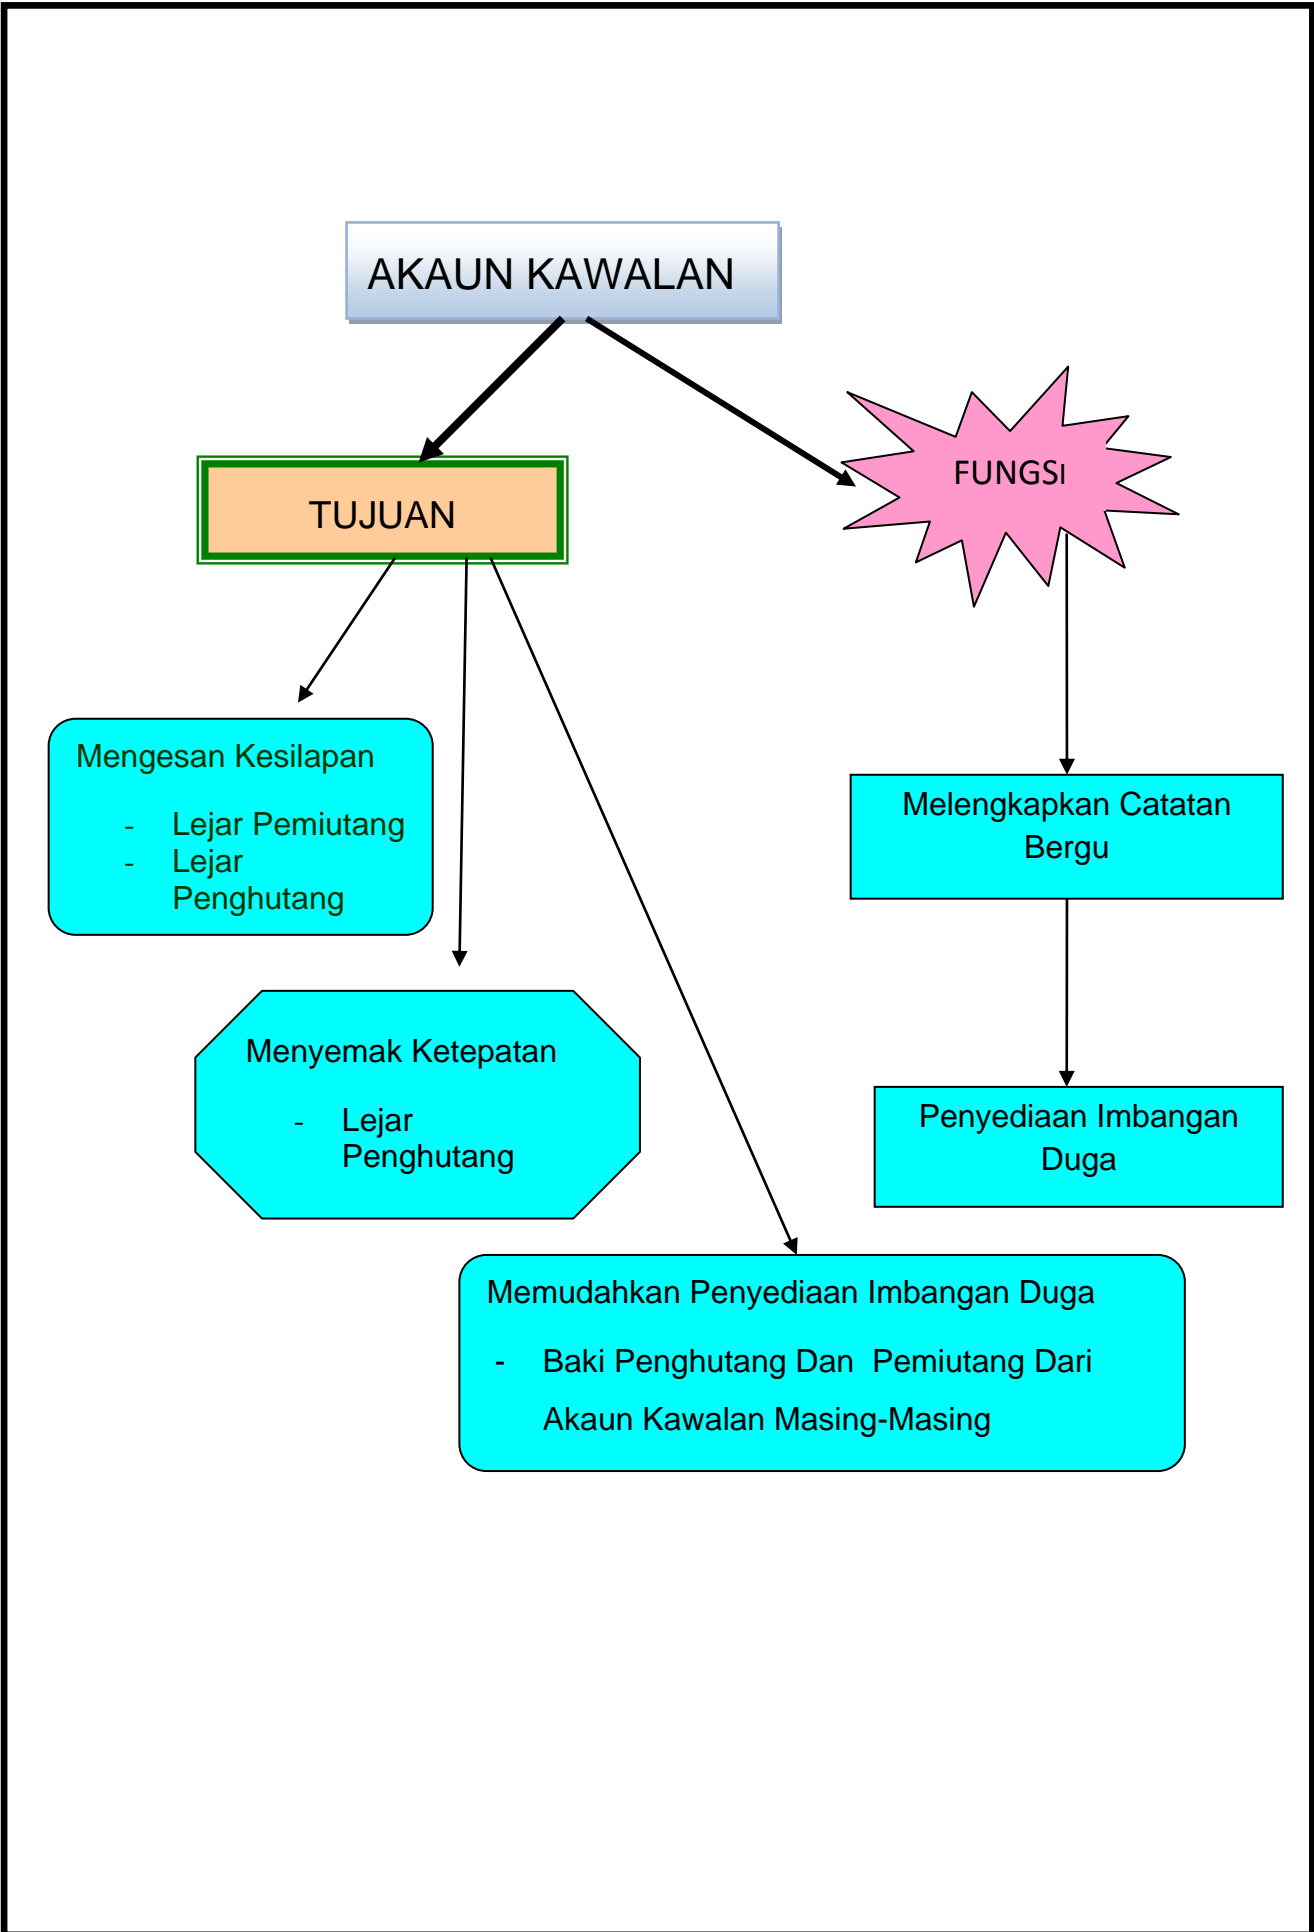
AKAUN KAWALAN

TUJUAN

FUNGSI

Mengesan Kesilapan

- Lejar Pemiutang
- Lejar Penghutang

Menyemak Ketepatan

- Lejar Penghutang

Memudahkan Penyediaan Imbangan Duga

- Baki Penghutang Dan Pemiutang Dari Akaun Kawalan Masing-Masing

Melengkapkan Catatan Bergu

Penyediaan Imbangan Duga